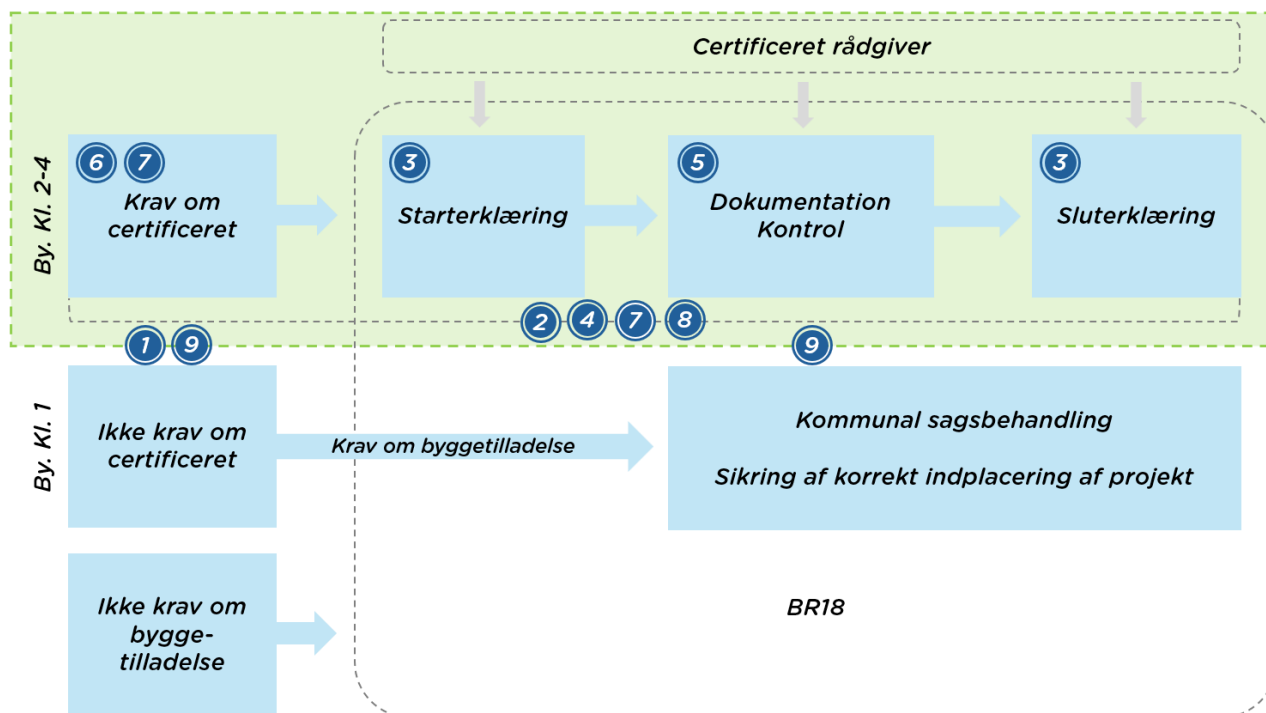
Certificeret rådgiver

By. Kl. 2-4

6 7
Krav om certificeret

3
Starterklæring

5
Dokumentation Kontrol

3
Sluterklæring

1 9

2 4 7 8

9

By. Kl. 1

Ikke krav om certificeret

Krav om byggetilladelse

Kommunal sagsbehandling

Sikring af korrekt indplacering af projekt

Ikke krav om bygge-tilladelse

BR18